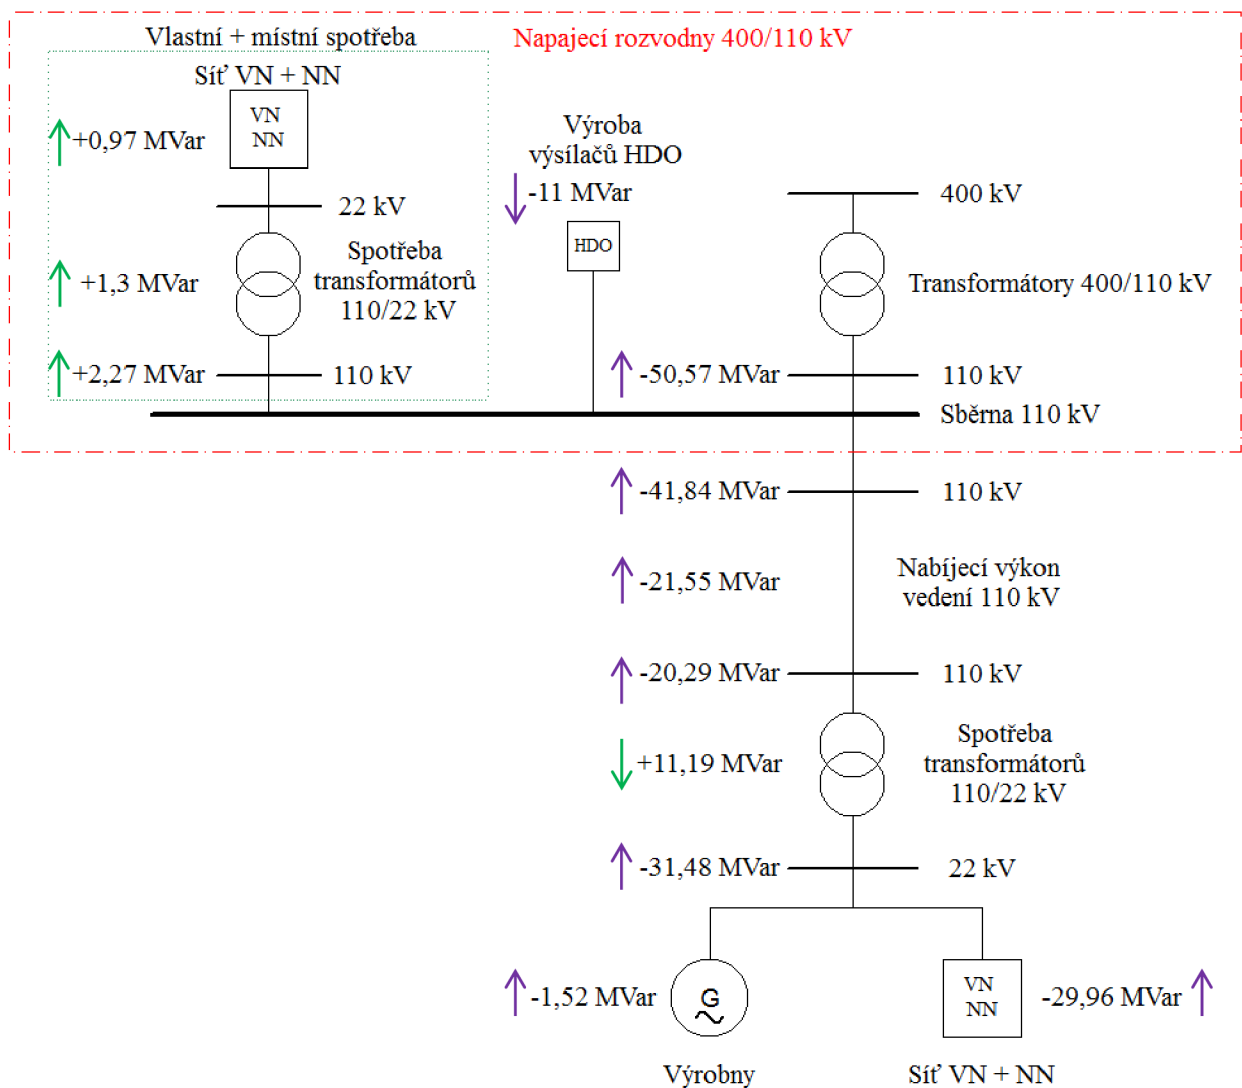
Vlastní + místní spotřeba

Napajecí rozvodny 400/110 kV

Síť VN + NN

VN
NN

+0,97 MVar

Výroba
výsílačů HDO

-11 MVar

400 kV

22 kV

HDO

+1,3 MVar

Spotřeba
transformátorů
110/22 kV

Transformátory 400/110 kV

+2,27 MVar

110 kV

-50,57 MVar

110 kV

Sběrna 110 kV

-41,84 MVar

110 kV

-21,55 MVar

Nabíjecí výkon
vedení 110 kV

-20,29 MVar

110 kV

+11,19 MVar

Spotřeba
transformátorů
110/22 kV

-31,48 MVar

22 kV

-1,52 MVar

G

VN
NN

-29,96 MVar

Výrobny

Síť VN + NN